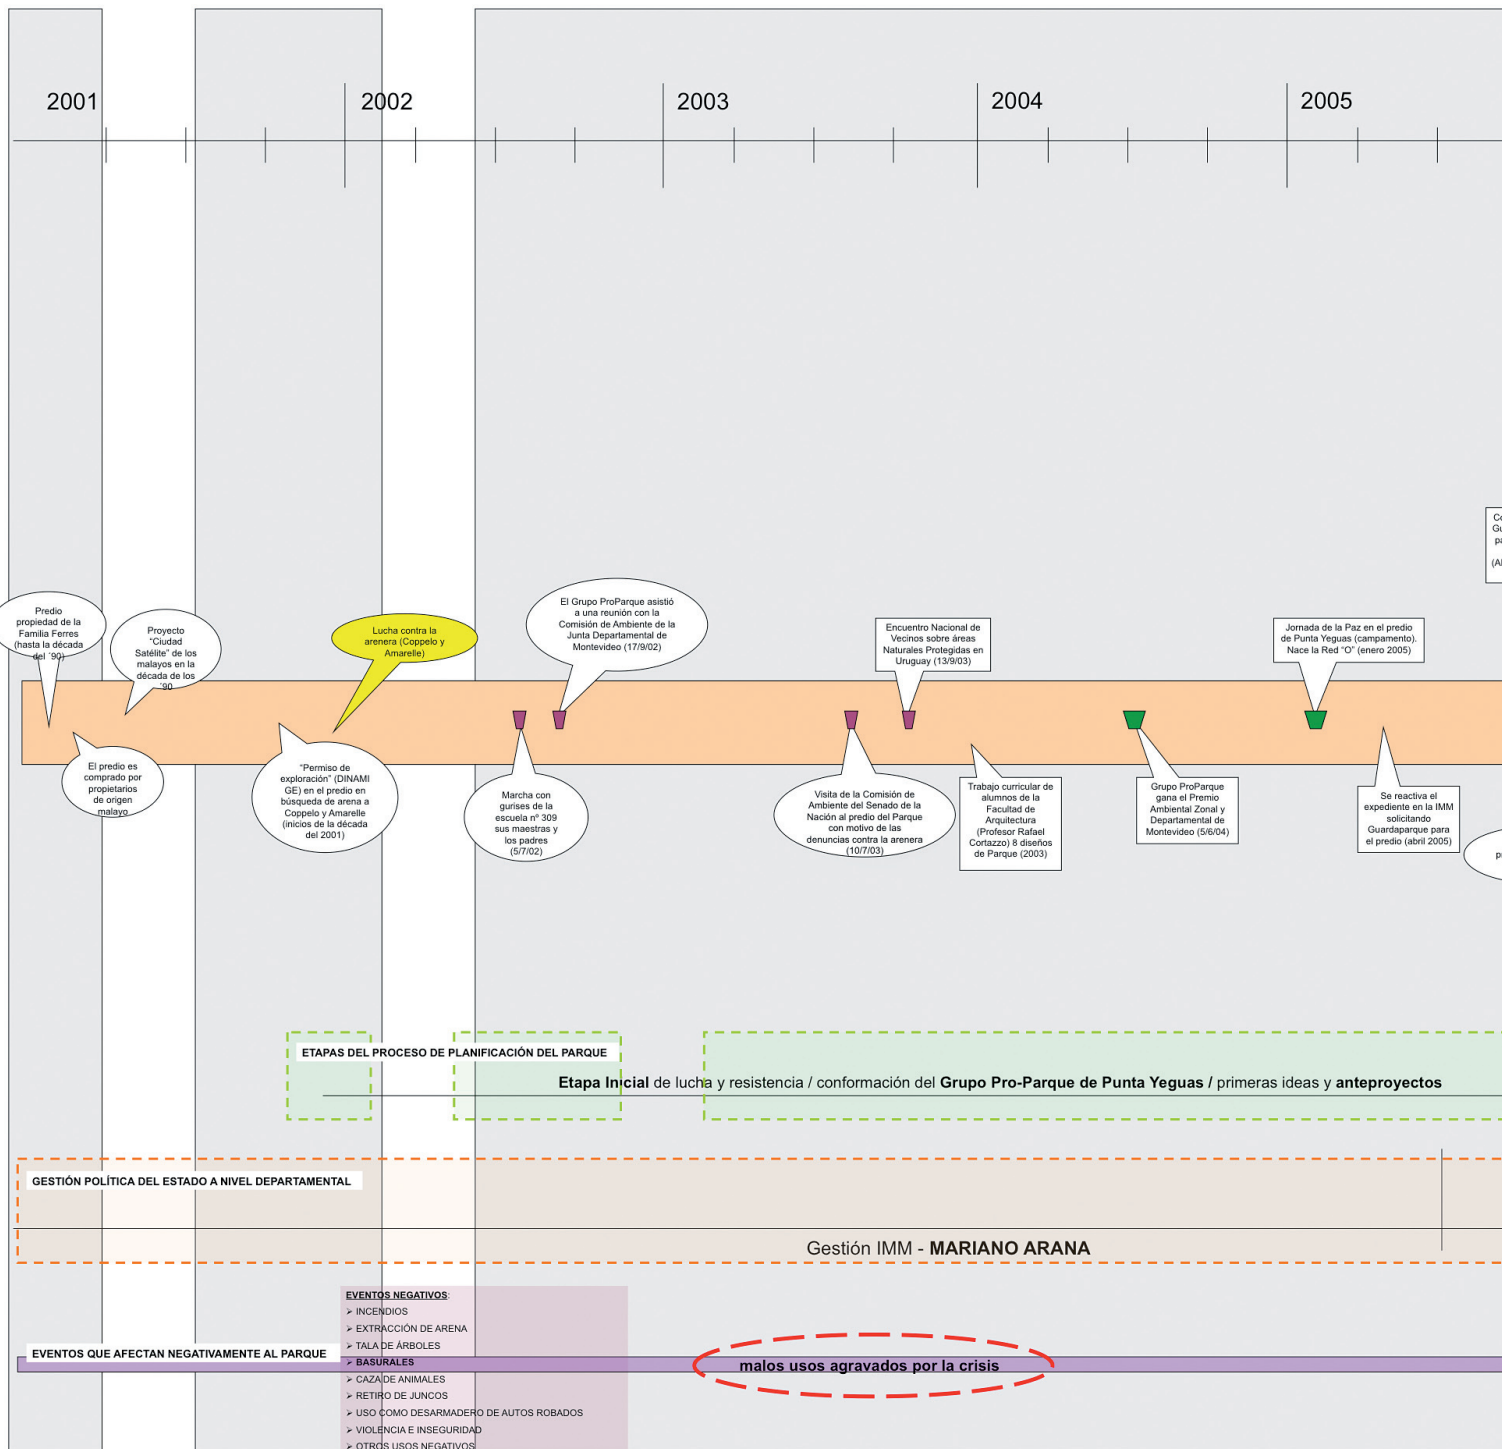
2001

2002

2003

2004

2005

Predio propiedad de la Familia Ferres (hasta la década del '90)

Proyecto "Ciudad Satélite" de los malayos en la década de los '90

Lucha contra la arenera (Coppelo y Amarelle)

El Grupo ProParque asistió a una reunión con la Comisión de Ambiente de la Junta Departamental de Montevideo (17/9/02)

Encuentro Nacional de Vecinos sobre áreas Naturales Protegidas en Uruguay (13/9/03)

Jornada de la Paz en el predio de Punta Yeguas (campamento). Nace la Red "O" (enero 2005)

Co
Gu
pa
(Al

El predio es comprado por propietarios de origen malayo

"Permiso de exploración" (DINAMIGE) en el predio en búsqueda de arena a Coppelo y Amarelle (inicios de la década del 2001)

Marcha con gurises de la escuela nº 309 sus maestras y los padres (5/7/02)

Visita de la Comisión de Ambiente del Senado de la Nación al predio del Parque con motivo de las denuncias contra la arenera (10/7/03)

Trabajo curricular de alumnos de la Facultad de Arquitectura (Profesor Rafael Cortazzo) 8 diseños de Parque (2003)

Grupo ProParque gana el Premio Ambiental Zonal y Departamental de Montevideo (5/6/04)

Se reactiva el expediente en la IMM solicitando Guardaparque para el predio (abril 2005)

p

ETAPAS DEL PROCESO DE PLANIFICACIÓN DEL PARQUE

Etapa Inicial de lucha y resistencia / conformación del Grupo Pro-Parque de Punta Yeguas / primeras ideas y anteproyectos

GESTIÓN POLÍTICA DEL ESTADO A NIVEL DEPARTAMENTAL

Gestión IMM - MARIANO ARANA

EVENTOS NEGATIVOS:
➢ INCENDIOS
➢ EXTRACCIÓN DE ARENA
➢ TALA DE ÁRBOLES
➢ BASURALES
➢ CAZA DE ANIMALES
➢ RETIRO DE JUNCOS
➢ USO COMO DESARMADERO DE AUTOS ROBADOS
➢ VIOLENCIA E INSEGURIDAD
➢ OTROS USOS NEGATIVOS

EVENTOS QUE AFECTAN NEGATIVAMENTE AL PARQUE

malos usos agravados por la crisis